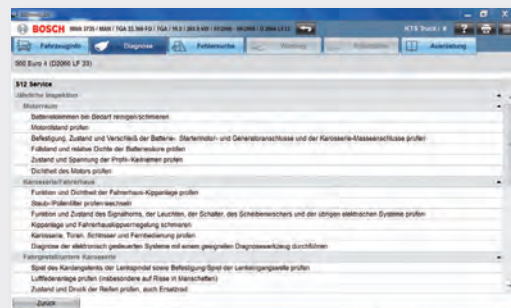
BOSCH MAN TGA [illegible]

KTS Truck

Fahrzeugwahl | Diagnose | Fehlersuche | Wartung | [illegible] | Ausstattung

D20 Euro 4 (D2066 LF 33)

S12 Service

Jährliche Inspektion

Motorraum

Batterieklemmen bei Bedarf reinigen/schmieren

Motorölstand prüfen

Befestigung, Zustand und Verschleiß der Batterie-, Startermotor- und Generatoranschlüsse und der Karosserie-Masseanschlüsse prüfen

Füllstand und relative Dichte der Batteriesäure prüfen

Zustand und Spannung der Profil-Keilriemen prüfen

Dichtheit des Motors prüfen

Karosserie/Fahrerhaus

Funktion und Dichtheit der Fahrerhaus-Kippanlage prüfen

Staub-/Pollenfilter prüfen/wechseln

Funktion und Zustand des Signalhorns, der Leuchten, der Schalter, des Scheibenwischers und der übrigen elektrischen Systeme prüfen

Kippanlage und Fahrerhausverriegelung schmieren

Karosserie, Türen, Schlösser und Fernbedienung prüfen

Diagnose der elektronisch gesteuerten Systeme mit einem geeigneten Diagnosewerkzeug durchführen

Fahrgestell/unterer Karosserie

Spiel des Kardangelenks der Lenkspindel sowie Befestigung/Spiel der Lenkeingangswelle prüfen

Luftfederanlage prüfen (insbesondere auf Risse in Manschetten)

Zustand und Druck der Reifen prüfen, auch Ersatzrad

Zurück